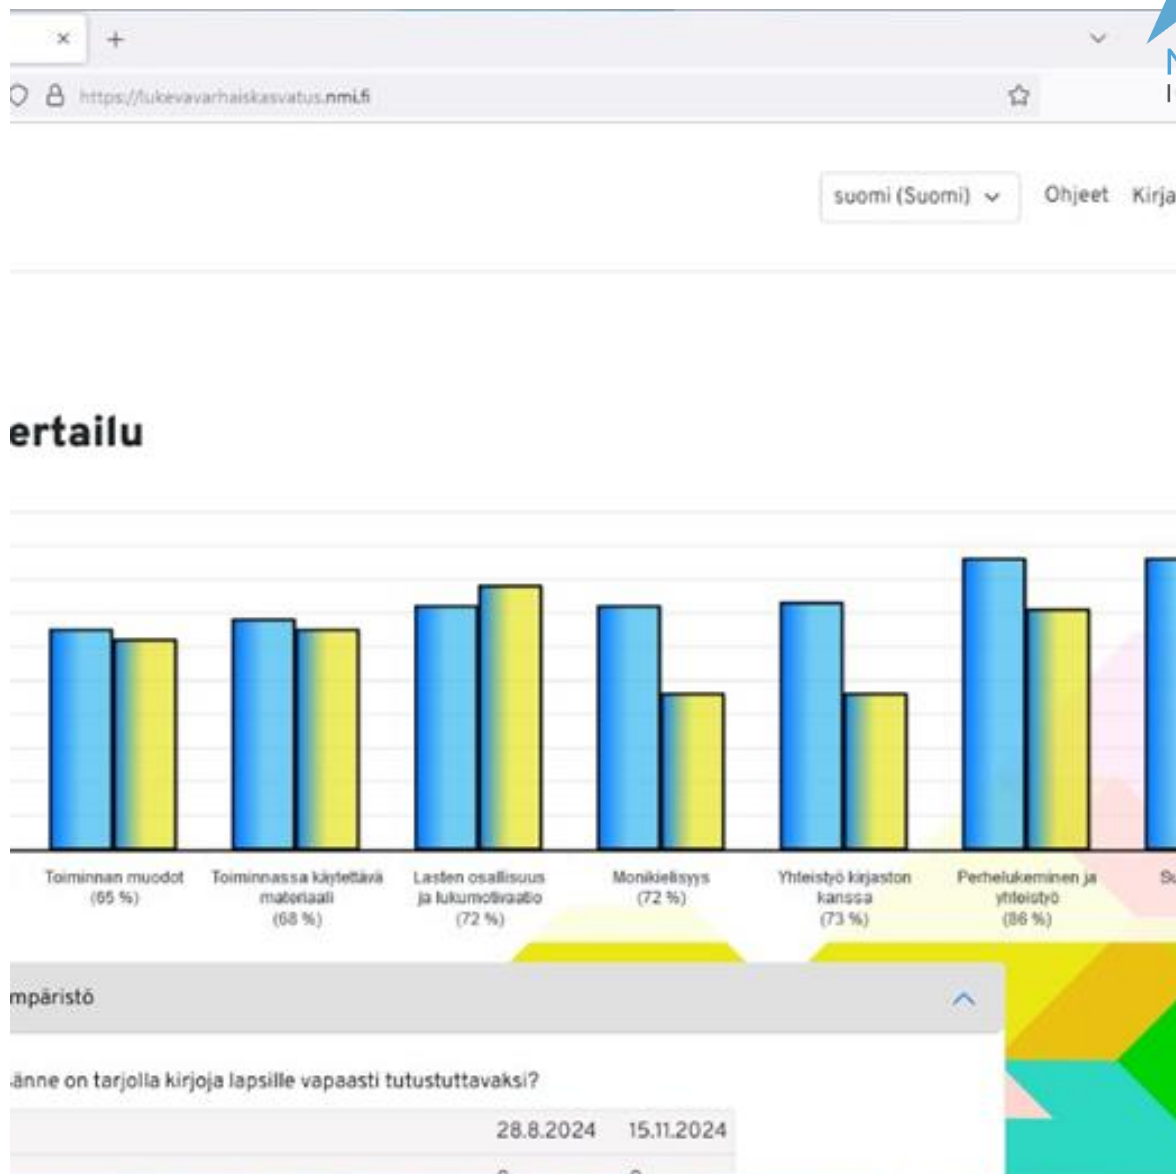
https://lukevavarhaiskasvatus.nmi.fi

suomi (Suomi)
Ohjeet
Kirja

ertailu

Toiminnan muodot (65 %)
Toiminnassa käytettävä materiaali (68 %)
Lasten osallisuus ja lukumotivaatio (72 %)
Monikielisyys (72 %)
Yhteistyö kirjaston kanssa (73 %)
Perhelukeminen ja yhteistyö (86 %)
Su

mpäristö

änne on tarjolla kirjoja lapsille vapaasti tutustuttavaksi?

| | 28.8.2024 | 15.11.2024 |
|---|---|---|
| | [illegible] | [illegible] |